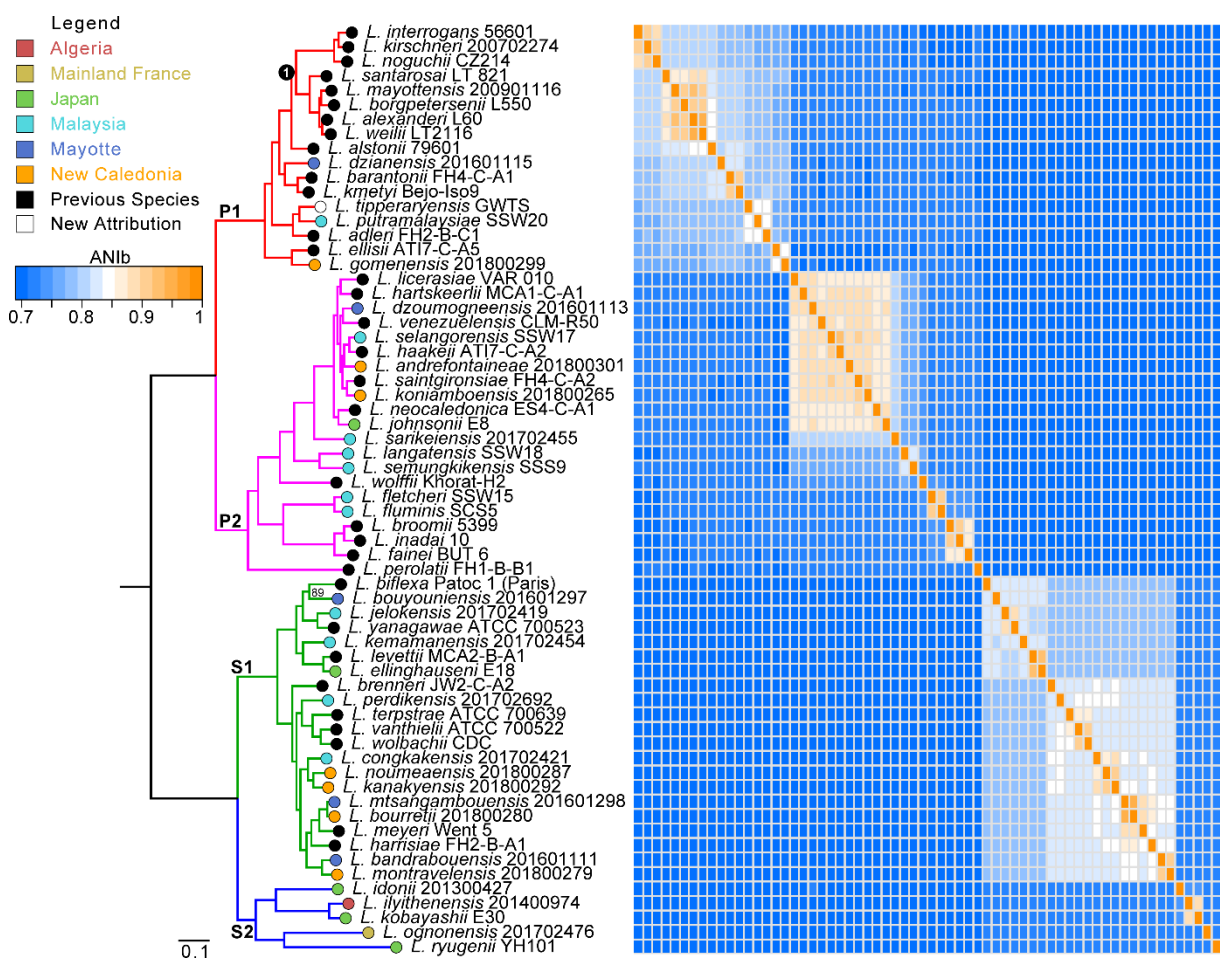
Legend
Algeria
Mainland France
Japan
Malaysia
Mayotte
New Caledonia
Previous Species
New Attribution

ANIb
0.7 0.8 0.9 1

1

P1
P2
S1
S2
89
0.1

L. interrogans 56601
L. kirschneri 200702274
L. noguchii CZ214
L. santarosai LT 821
L. mayottensis 200901116
L. borgpetersenii L550
L. alexanderi L60
L. weilii LT2116
L. alstonii 79601
L. dzianensis 201601115
L. barantonii FH4-C-A1
L. kmetyi Bejo-Iso9
L. tipperaryensis GWTS
L. putramalaysiae SSW20
L. adleri FH2-B-C1
L. ellisii ATI7-C-A5
L. gomenensis 201800299
L. licerasiae VAR 010
L. hartskeerlii MCA1-C-A1
L. dzoumogneensis 201601113
L. venezuelensis CLM-R50
L. selangorensis SSW17
L. haakeii ATI7-C-A2
L. andrefontaineae 201800301
L. saintgironsiae FH4-C-A2
L. koniamboensis 201800265
L. neocaledonica ES4-C-A1
L. johnsonii E8
L. sarikeiensis 201702455
L. langatensis SSW18
L. semungkikensis SSS9
L. wolffii Khorat-H2
L. fletcheri SSW15
L. fluminis SCS5
L. broomii 5399
L. inadai 10
L. fainei BUT 6
L. perolatii FH1-B-B1
L. biflexa Patoc 1 (Paris)
L. bouyouniensis 201601297
L. jelokensis 201702419
L. yanagawae ATCC 700523
L. kemamanensis 201702454
L. levettii MCA2-B-A1
L. ellinghauseni E18
L. brenneri JW2-C-A2
L. perdikensis 201702692
L. terpstrae ATCC 700639
L. vanthielii ATCC 700522
L. wolbachii CDC
L. congkakensis 201702421
L. noumeaensis 201800287
L. kanakyensis 201800292
L. mtsangambouensis 201601298
L. bourretii 201800280
L. meyeri Went 5
L. harrisiae FH2-B-A1
L. bandrabouensis 201601111
L. montravelensis 201800279
L. idonii 201300427
L. ilyithenensis 201400974
L. kobayashii E30
L. ognonensis 201702476
L. ryugenii YH101